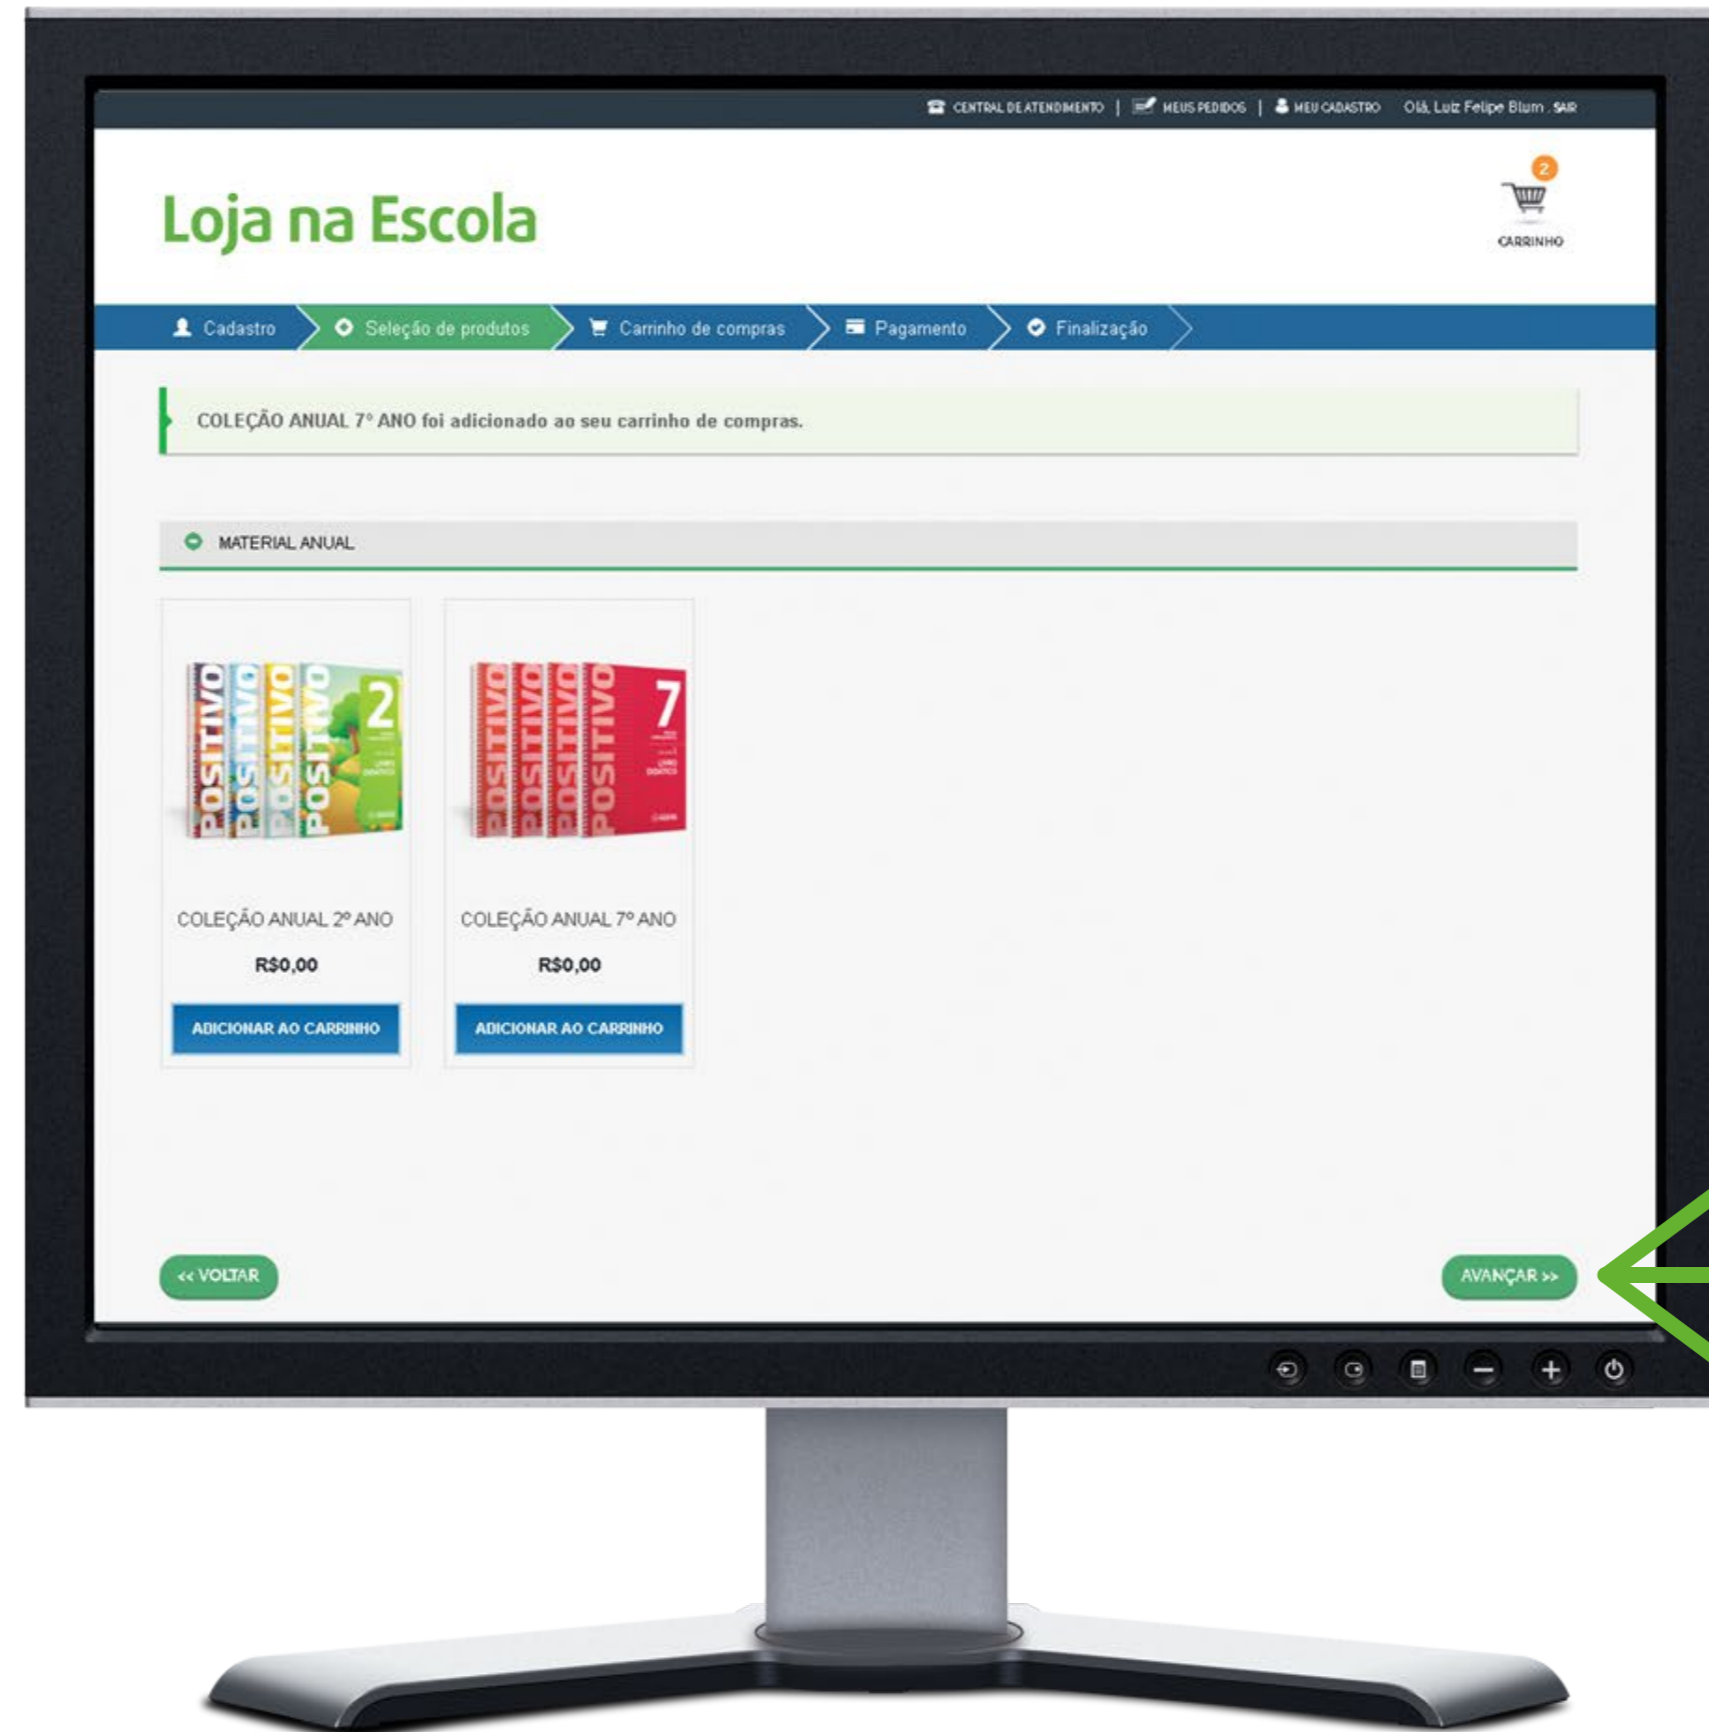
CENTRAL DE ATENDIMENTO | MEUS PEDIDOS | MEU CADASTRO Olá, Luiz Felipe Blum . SAIR

Loja na Escola

2
CARRINHO

Cadastro
Seleção de produtos
Carrinho de compras
Pagamento
Finalização

COLEÇÃO ANUAL 7° ANO foi adicionado ao seu carrinho de compras.

MATERIAL ANUAL

POSITIVO POSITIVO POSITIVO POSITIVO 2

COLEÇÃO ANUAL 2º ANO
R$0,00
ADICIONAR AO CARRINHO

POSITIVO POSITIVO POSITIVO POSITIVO 7

COLEÇÃO ANUAL 7º ANO
R$0,00
ADICIONAR AO CARRINHO

<< VOLTAR
AVANÇAR >>